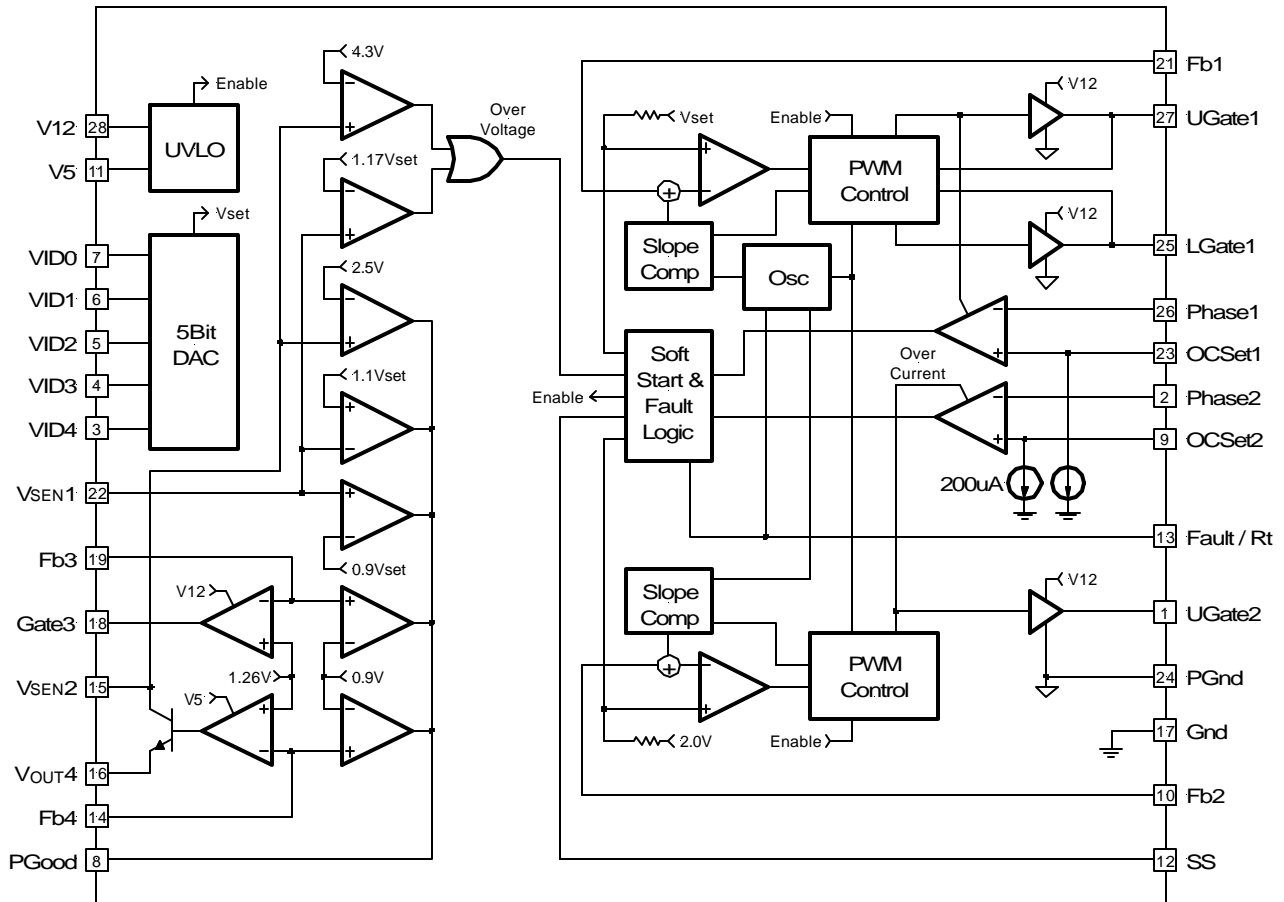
V12 28
V5 11
Enable
UVLO
Vset
VID0 7
VID1 6
VID2 5
VID3 4
VID4 3
5Bit DAC
VSEN1 22
Fb3 19
Gate3 18
VSEN2 15
VOUT4 16
Fb4 14
PGood 8
4.3V
1.17Vset
2.5V
1.1Vset
0.9Vset
V12
1.26V
V5
0.9V
Over Voltage
Vset
Enable
PWM Control
Slope Comp
Osc
Soft Start & Fault Logic
Enable
Over Current
200uA
Slope Comp
PWM Control
2.0V
Enable
V12
V12
V12
21 Fb1
27 UGate1
25 LGate1
26 Phase1
23 OCSet1
2 Phase2
9 OCSet2
13 Fault / Rt
1 UGate2
24 PGnd
17 Gnd
10 Fb2
12 SS